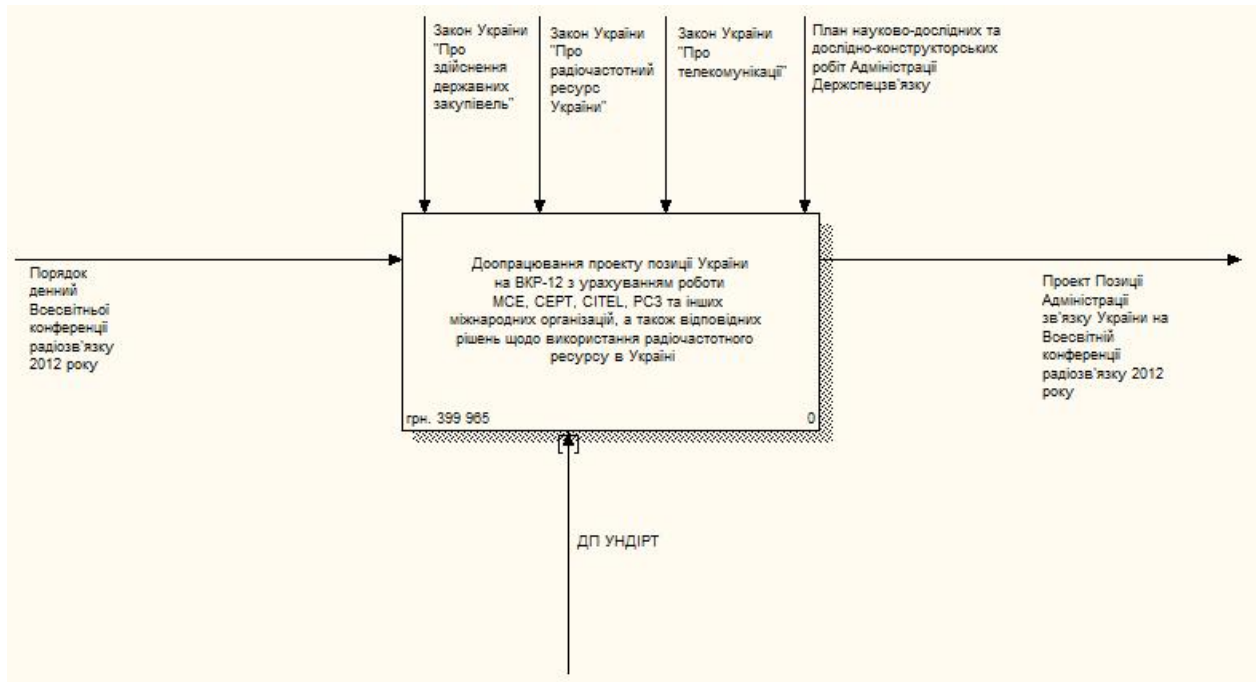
Закон України "Про здійснення державних закупівель"

Закон України "Про радіочастотний ресурс України"

Закон України "Про телекомунікації"

План науково-дослідних та дослідно-конструкторських робіт Адміністрації Держспецзв'язку

Порядок денний Всесвітньої конференції радіозв'язку 2012 року

Доопрацювання проекту позиції України на ВКР-12 з урахуванням роботи МСЕ, СЕРТ, CITEL, РСЗ та інших міжнародних організацій, а також відповідних рішень щодо використання радіочастотного ресурсу в Україні

грн. 399 965

0

Проект Позиції Адміністрації зв'язку України на Всесвітній конференції радіозв'язку 2012 року

ДП УНДІРТ